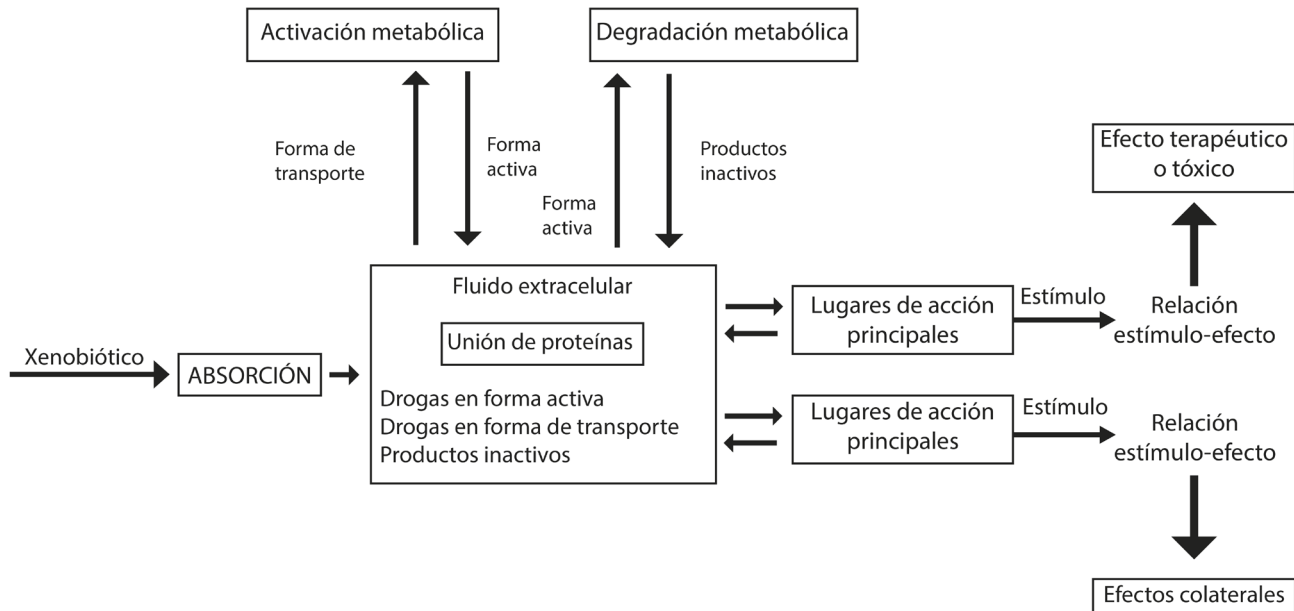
Activación metabólica

Degradación metabólica

Forma de transporte

Forma activa

Forma activa

Productos inactivos

Efecto terapéutico o tóxico

Fluido extracelular

Unión de proteínas

Drogas en forma activa
Drogas en forma de transporte
Productos inactivos

Xenobiótico

ABSORCIÓN

Lugares de acción principales

Estímulo

Relación estímulo-efecto

Lugares de acción principales

Estímulo

Relación estímulo-efecto

Efectos colaterales